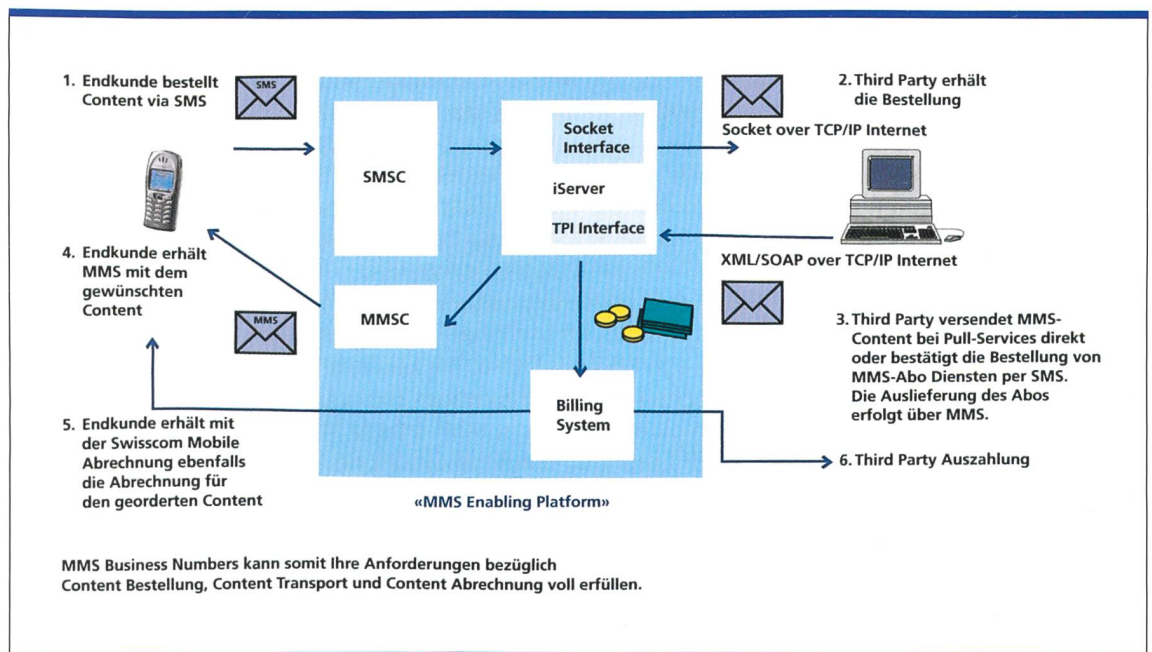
1. Endkunde bestellt Content via SMS

SMS

SMSC

Socket Interface

iServer

TPI Interface

2. Third Party erhält die Bestellung

Socket over TCP/IP Internet

XML/SOAP over TCP/IP Internet

4. Endkunde erhält MMS mit dem gewünschten Content

MMS

MMSC

3. Third Party versendet MMS-Content bei Pull-Services direkt oder bestätigt die Bestellung von MMS-Abo Diensten per SMS. Die Auslieferung des Abos erfolgt über MMS.

Billing System

5. Endkunde erhält mit der Swisscom Mobile Abrechnung ebenfalls die Abrechnung für den georderten Content

6. Third Party Auszahlung

«MMS Enabling Platform»

MMS Business Numbers kann somit Ihre Anforderungen bezüglich Content Bestellung, Content Transport und Content Abrechnung voll erfüllen.